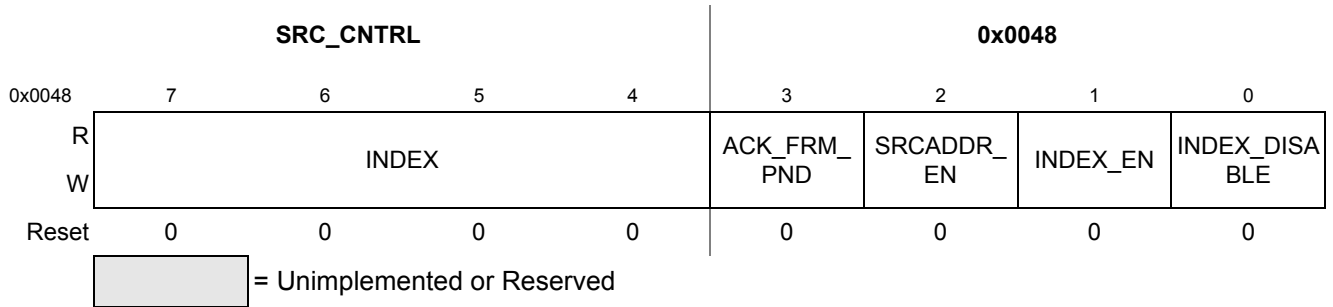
| SRC_CNTRL | | | | | 0x0048 | | | |
|---|---|---|---|---|---|---|---|---|
| 0x0048 | 7 | 6 | 5 | 4 | 3 | 2 | 1 | 0 |
| R<br>W | INDEX | | | | ACK_FRM_PND | SRCADDR_EN | INDEX_EN | INDEX_DISABLE |
| Reset | 0 | 0 | 0 | 0 | 0 | 0 | 0 | 0 |

= Unimplemented or Reserved